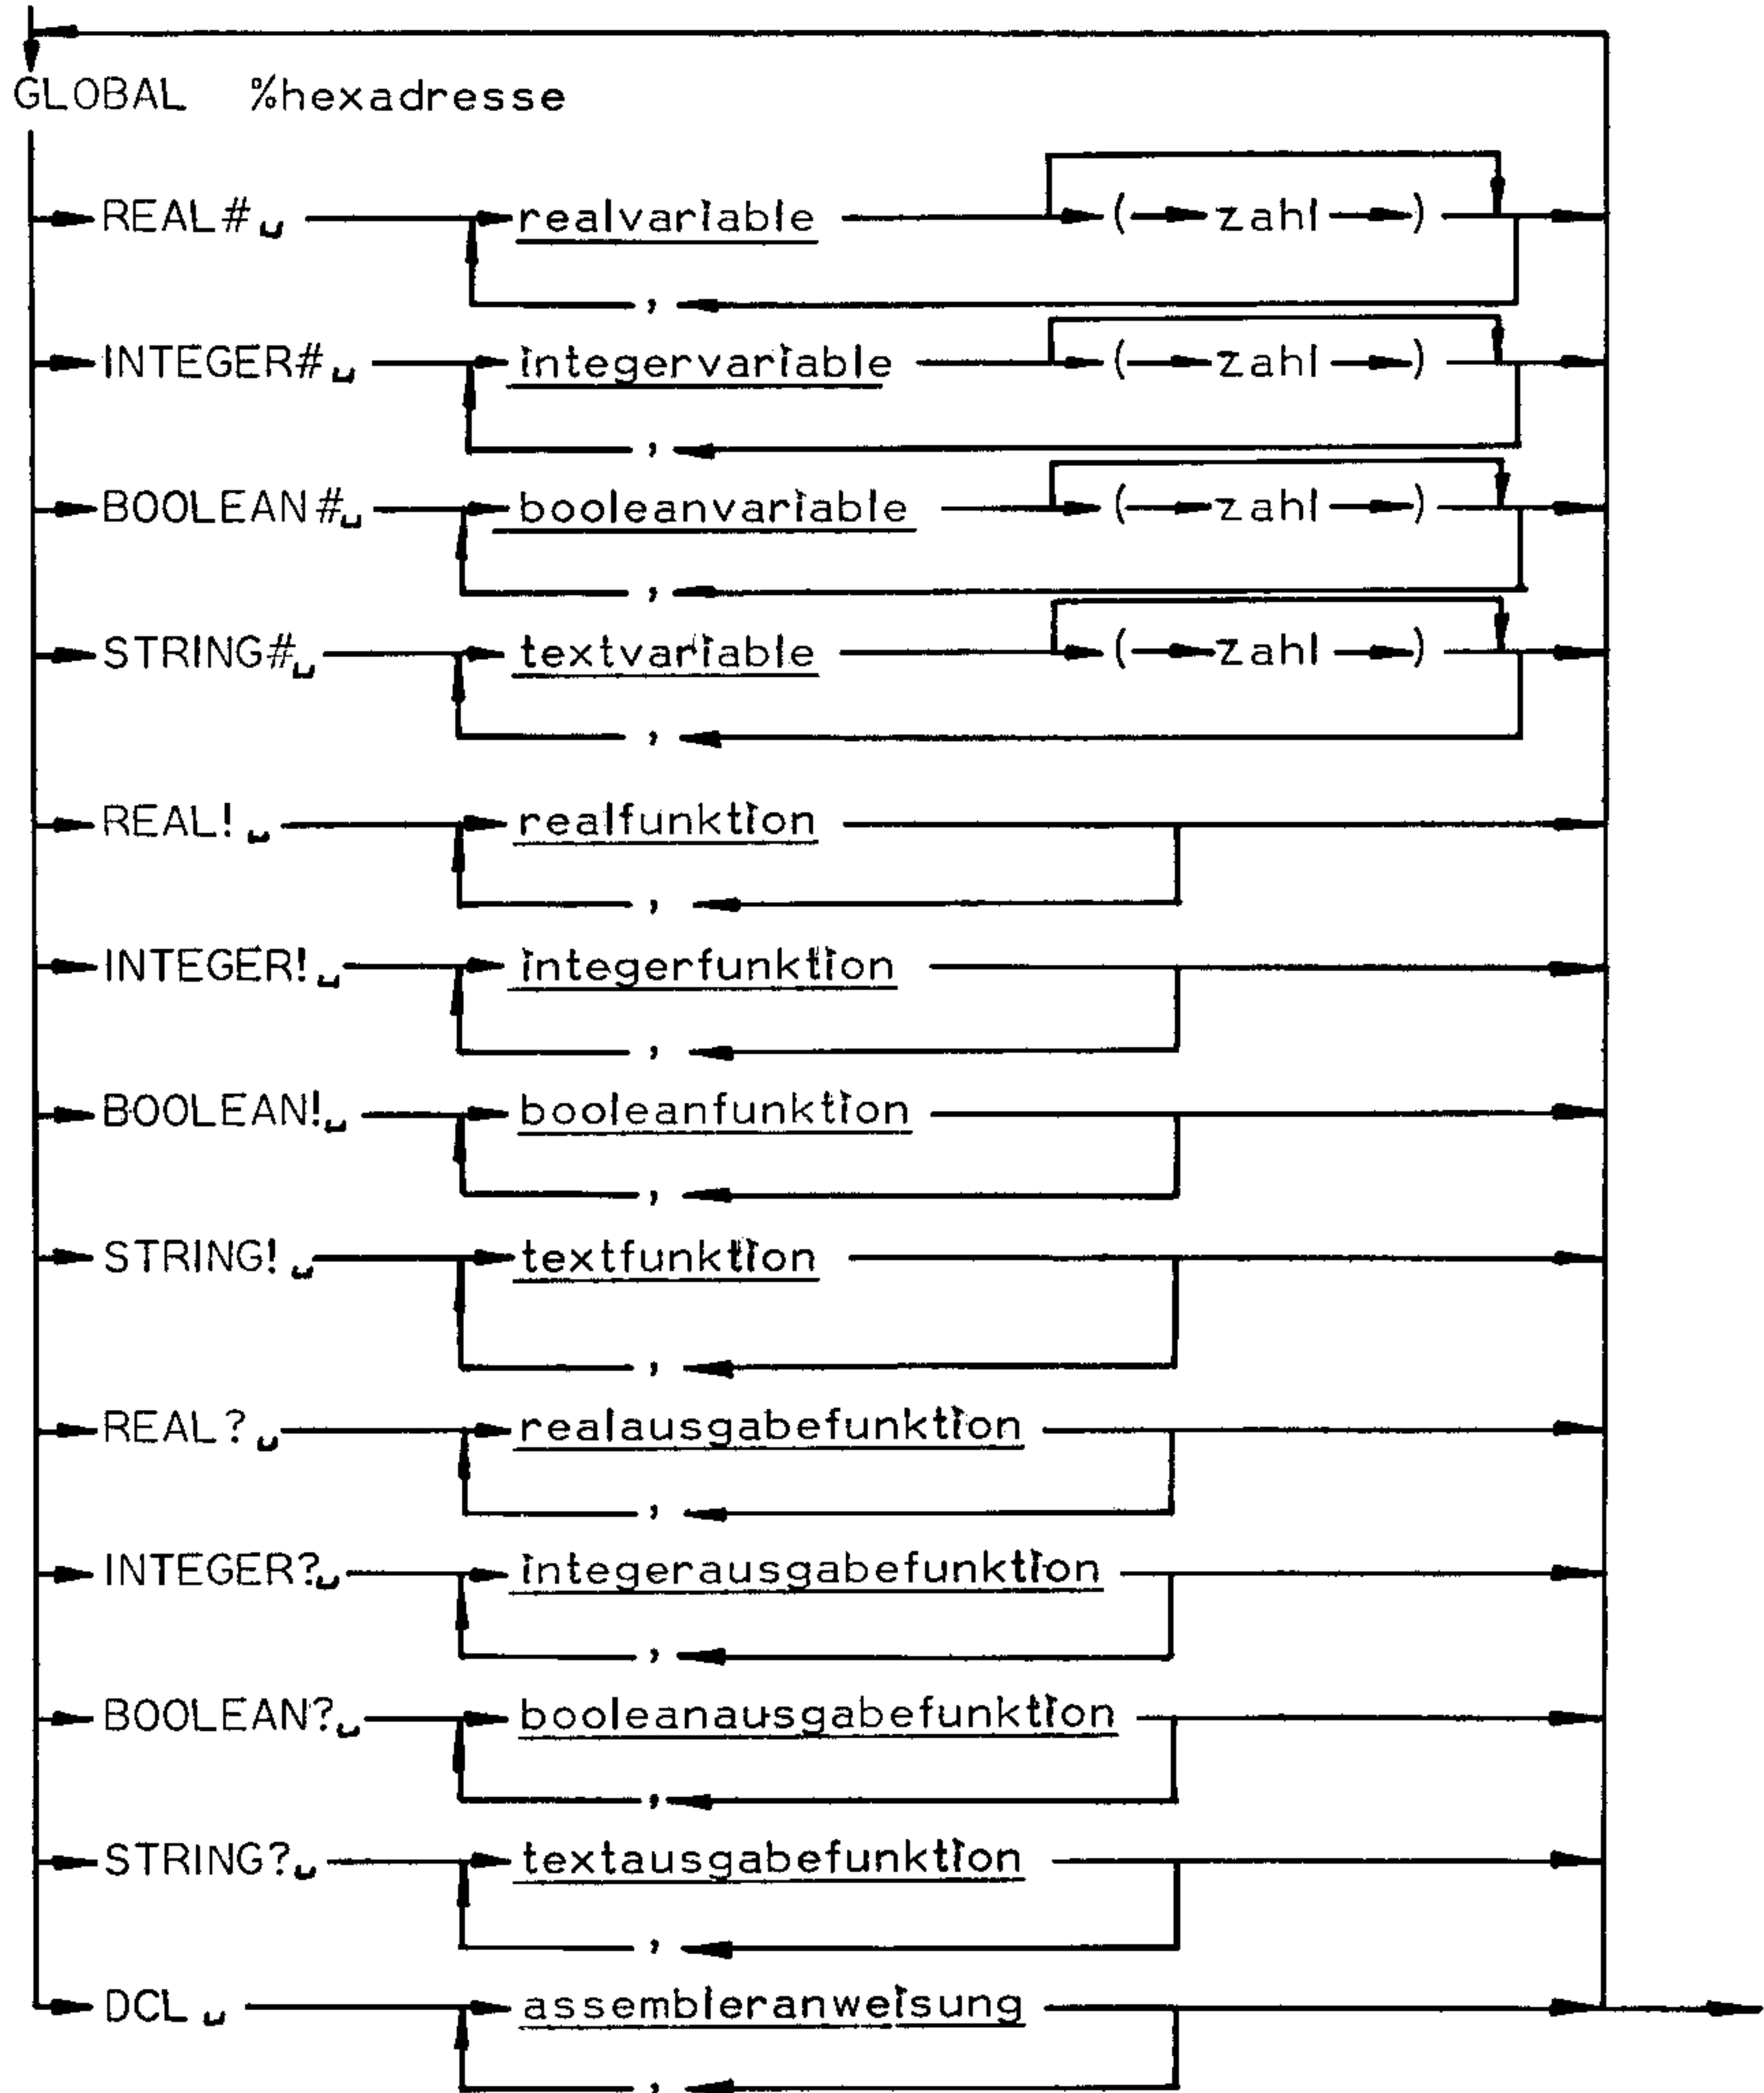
GLOBAL %hexadresse

REAL#␣ realvariable ( zahl )
,

INTEGER#␣ integervariable ( zahl )
,

BOOLEAN#␣ booleanvariable ( zahl )
,

STRING#␣ textvariable ( zahl )
,

REAL!␣ realfunktion
,

INTEGER!␣ integerfunktion
,

BOOLEAN!␣ booleanfunktion
,

STRING!␣ textfunktion
,

REAL?␣ realausgabefunktion
,

INTEGER?␣ integerausgabefunktion
,

BOOLEAN?␣ booleanausgabefunktion
,

STRING?␣ textausgabefunktion
,

DCL␣ assembleranweisung
,